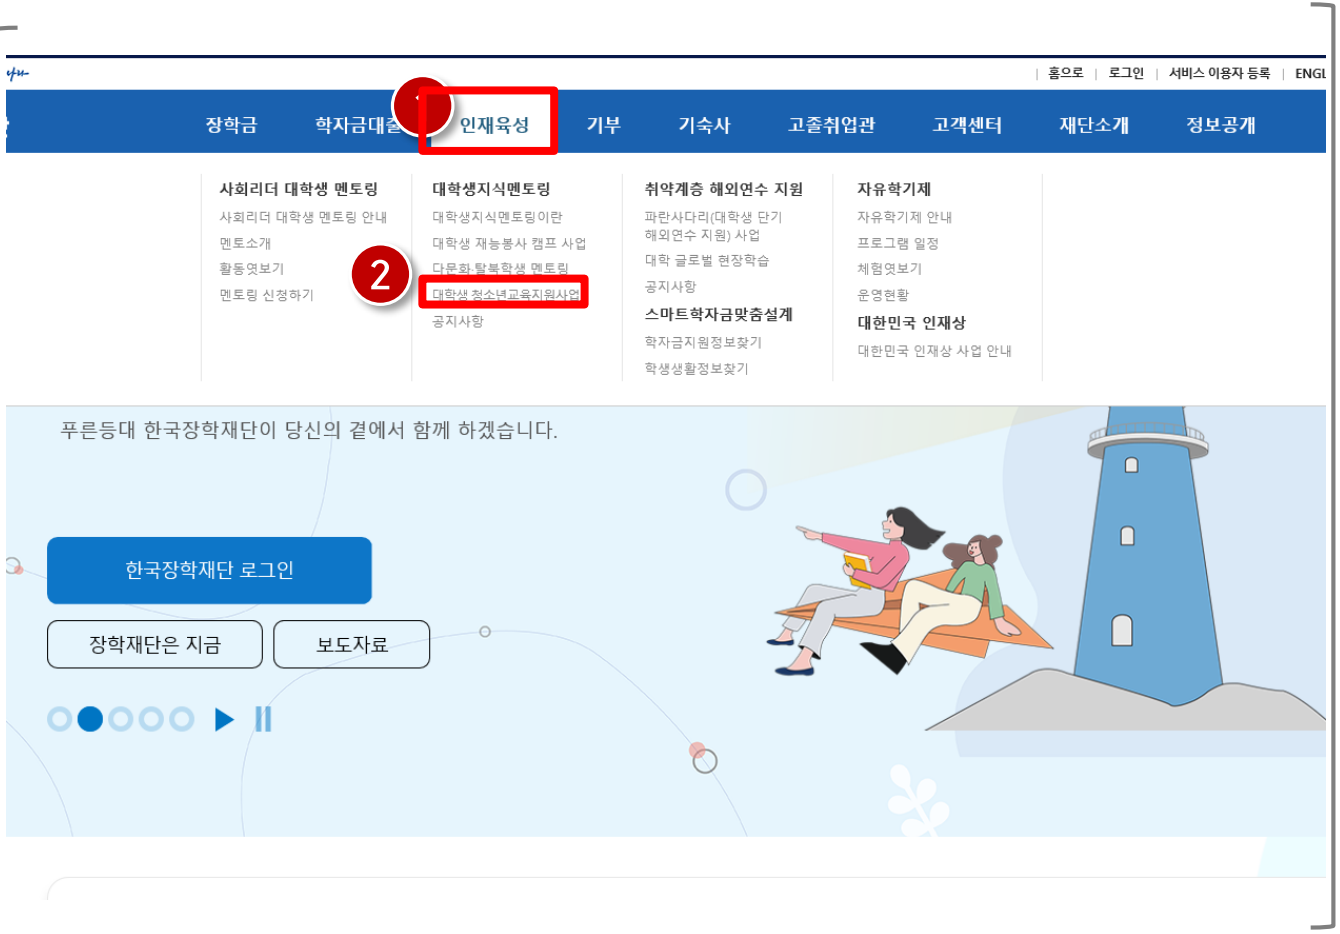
홈으로 | 로그인 | 서비스 이용자 등록 | ENGL

장학금 학자금대출 인재육성 기부 기숙사 고졸취업관 고객센터 재단소개 정보공개

2

사회리더 대학생 멘토링
사회리더 대학생 멘토링 안내
멘토소개
활동엿보기
멘토링 신청하기

대학생지식멘토링
대학생지식멘토링이란
대학생 재능봉사 캠프 사업
다문화·탈북학생 멘토링
대학생 청소년교육지원사업
공지사항

취약계층 해외연수 지원
파란사다리(대학생 단기 해외연수 지원) 사업
대학 글로벌 현장학습
공지사항
스마트학자금맞춤설계
학자금지원정보찾기
학생생활정보찾기

자유학기제
자유학기제 안내
프로그램 일정
체험엿보기
운영현황
대한민국 인재상
대한민국 인재상 사업 안내

푸른등대 한국장학재단이 당신의 곁에서 함께 하겠습니다.

한국장학재단 로그인

장학재단은 지금 보도자료